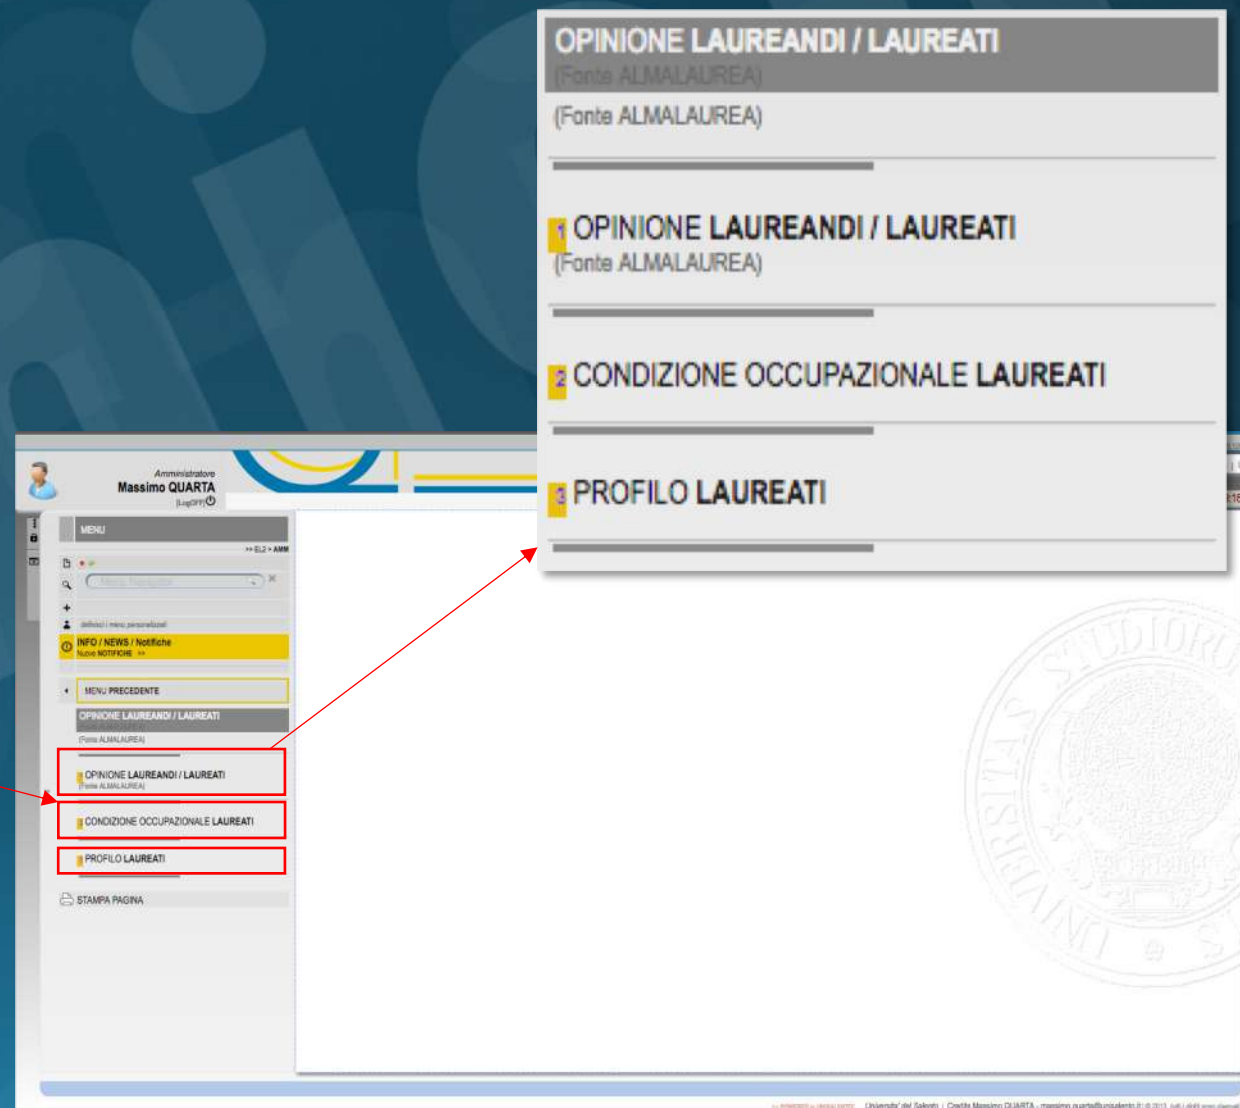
OPINIONE LAUREANDI / LAUREATI
(Fonte ALMALAUREA)

(Fonte ALMALAUREA)

1 OPINIONE LAUREANDI / LAUREATI
(Fonte ALMALAUREA)

2 CONDIZIONE OCCUPAZIONALE LAUREATI

3 PROFILO LAUREATI

Amministratore
Massimo QUARTA
[LogOff]

MENU
>> EL2 > AMM

definisci i menu personalizzati
INFO / NEWS / Notifiche
Nuove NOTIFICHE >>

MENU PRECEDENTE
OPINIONE LAUREANDI / LAUREATI
(Fonte ALMALAUREA)

OPINIONE LAUREANDI / LAUREATI
(Fonte ALMALAUREA)
CONDIZIONE OCCUPAZIONALE LAUREATI
PROFILO LAUREATI

STAMPA PAGINA

UNIVERSITAS STUDIORUM

Universita' del Salento | Crediti Massimo QUARTA - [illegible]